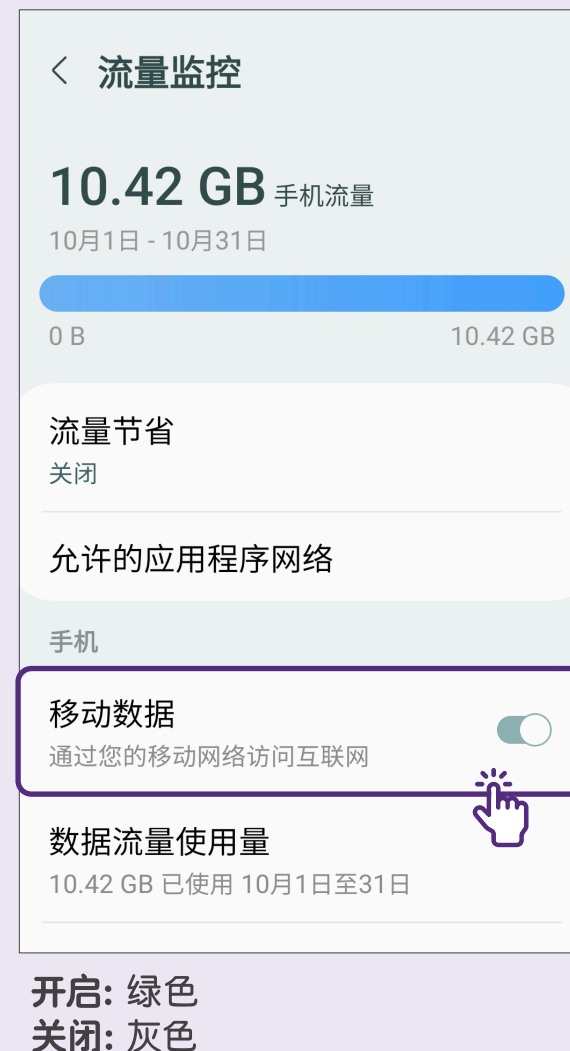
< 流量监控

10.42 GB 手机流量
10月1日 - 10月31日

0 B
10.42 GB

流量节省
关闭

允许的应用程序网络

手机

移动数据
通过您的移动网络访问互联网

数据流量使用量
10.42 GB 已使用 10月1日至31日

开启: 绿色
关闭: 灰色